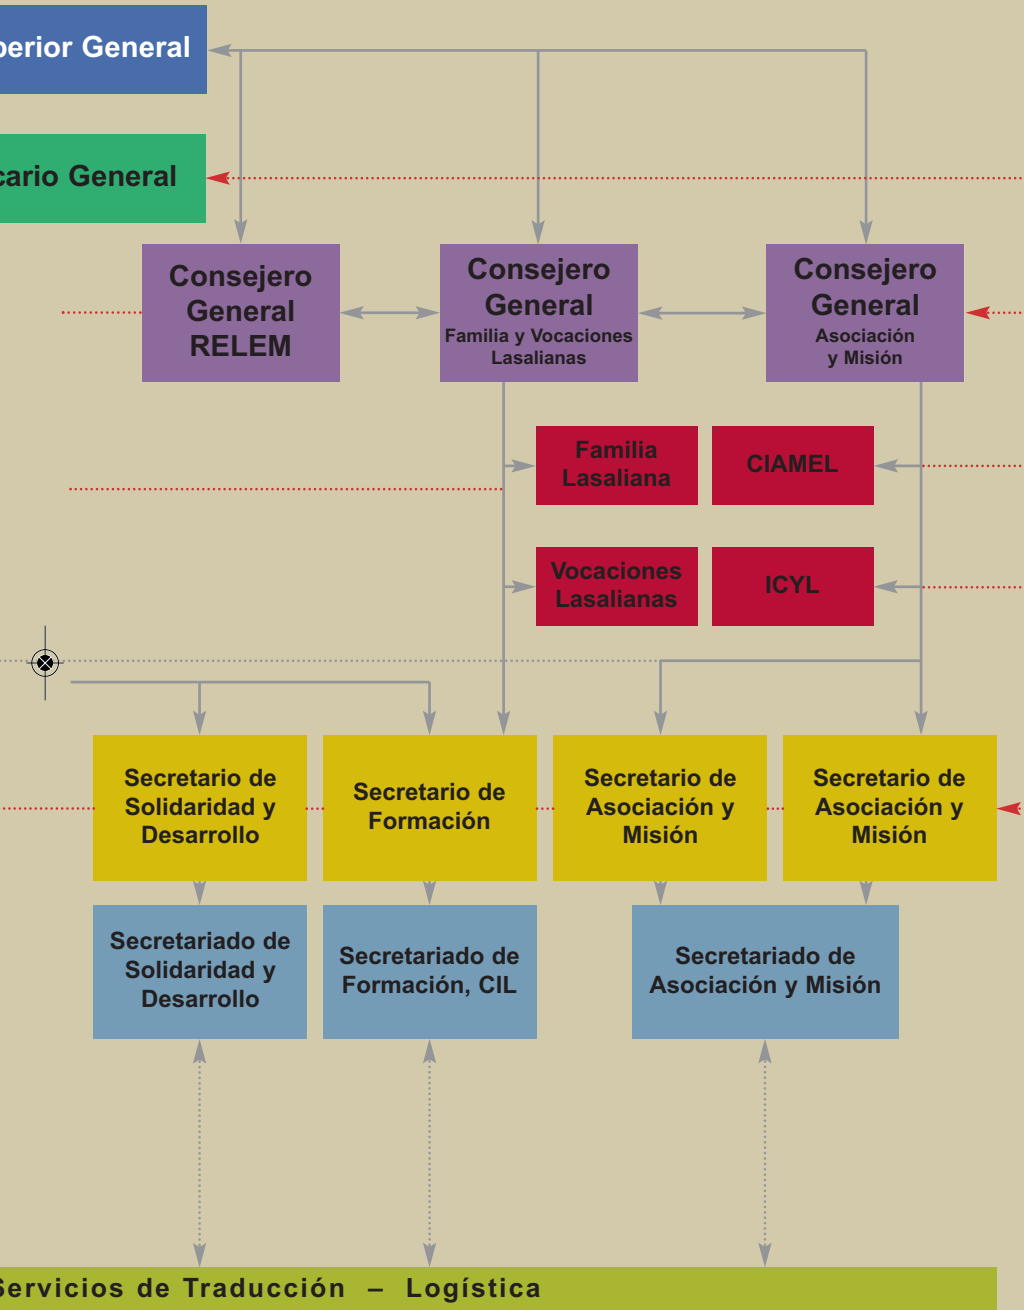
perior General

cario General

Consejero General RELEM

Consejero General
Familia y Vocaciones Lasalianas

Consejero General
Asociación y Misión

Familia Lasaliana

CIAMEL

Vocaciones Lasalianas

ICYL

Secretario de Solidaridad y Desarrollo

Secretario de Formación

Secretario de Asociación y Misión

Secretario de Asociación y Misión

Secretariado de Solidaridad y Desarrollo

Secretariado de Formación, CIL

Secretariado de Asociación y Misión

Servicios de Traducción – Logística